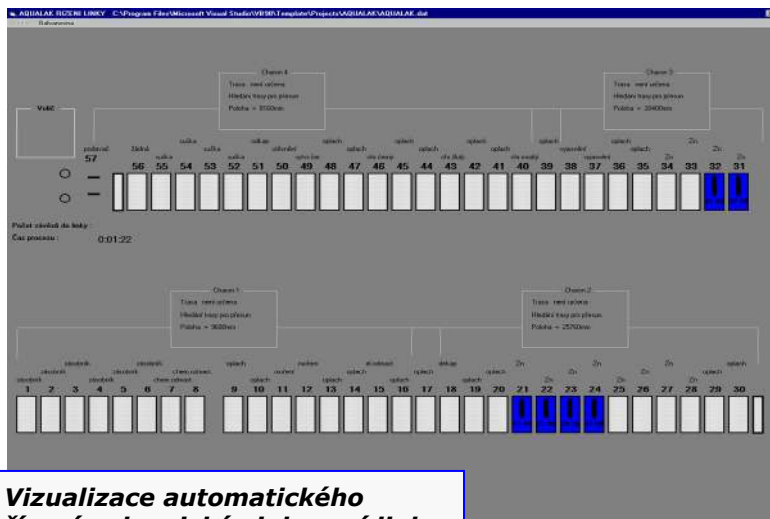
AQUALAK ŘÍZENÍ LINKY C:\Program Files\Microsoft Visual Studio\VB98\Template\Projects\AQUALAK\AQUALAK.dat
Balvanizmus

Vozík

Chanel 4
Trasa: není určena
Hledání trasy pro přesun
Poloha = 5500mm

Chanel 3
Trasa: není určena
Hledání trasy pro přesun
Poloha = 20400mm

podavač
57

56 55 54 53 52 51 50 49 48 47 46 45 44 43 42 41 40 39 38 37 36 35 34 33 32 31

Počet závěsů do linky:
Čas procesu: 0:01:22

Chanel 1
Trasa: není určena
Hledání trasy pro přesun
Poloha = 3600mm

Chanel 2
Trasa: není určena
Hledání trasy pro přesun
Poloha = 25700mm

1 2 3 4 5 6 7 8 9 10 11 12 13 14 15 16 17 18 19 20 21 22 23 24 25 26 27 28 29 30

Vizualizace automatického
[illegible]